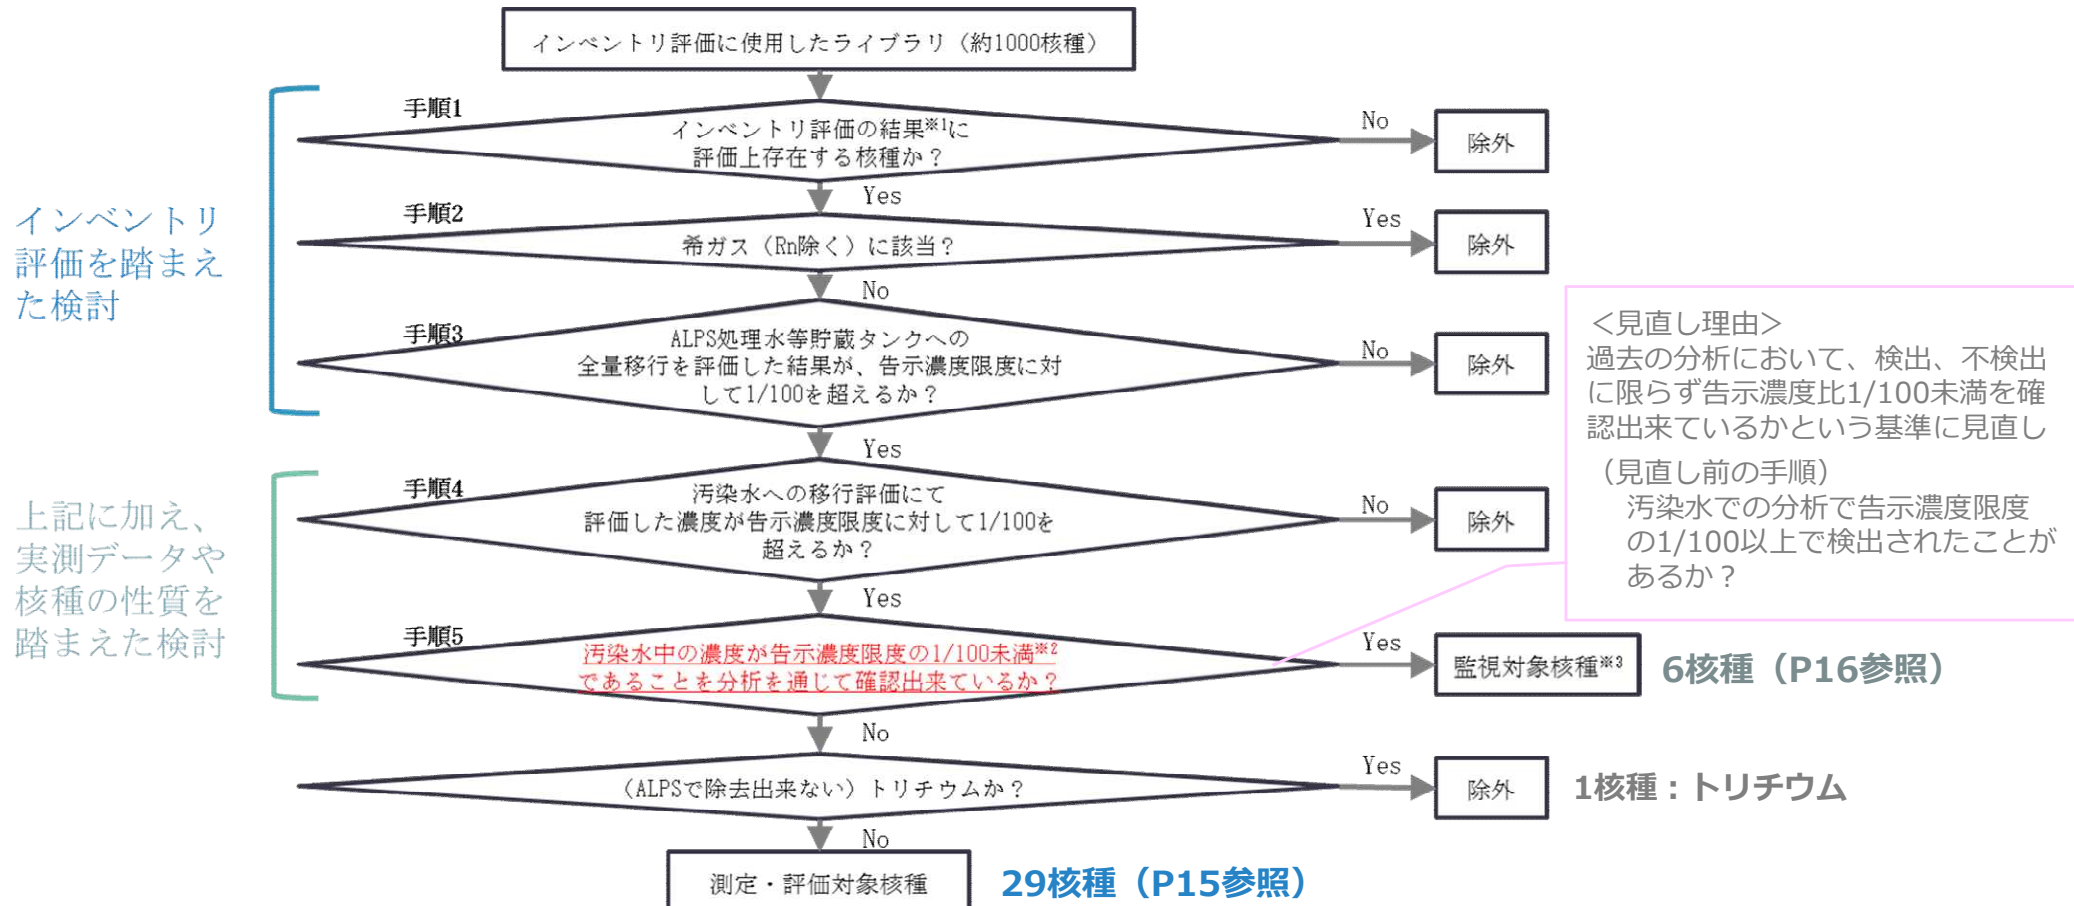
インベントリ評価に使用したライブラリ（約1000核種）

インベントリ評価を踏まえた検討

手順1
インベントリ評価の結果※1に評価上存在する核種か？
No
除外
Yes

手順2
希ガス（Rn除く）に該当？
Yes
除外
No

手順3
ALPS処理水等貯蔵タンクへの全量移行を評価した結果が、告示濃度限度に対して1/100を超えるか？
No
除外
Yes

上記に加え、実測データや核種の性質を踏まえた検討

手順4
汚染水への移行評価にて評価した濃度が告示濃度限度に対して1/100を超えるか？
No
除外
Yes

手順5
汚染水中の濃度が告示濃度限度の1/100未満※2であることを分析を通じて確認出来ているか？
Yes
監視対象核種※3
6核種（P16参照）
No

<見直し理由>
過去の分析において、検出、不検出に限らず告示濃度比1/100未満を確認出来ているかという基準に見直し
（見直し前の手順）
汚染水での分析で告示濃度限度の1/100以上で検出されたことがあるか？

（ALPSで除去出来ない）トリチウムか？
Yes
除外
1核種：トリチウム
No

測定・評価対象核種
29核種（P15参照）